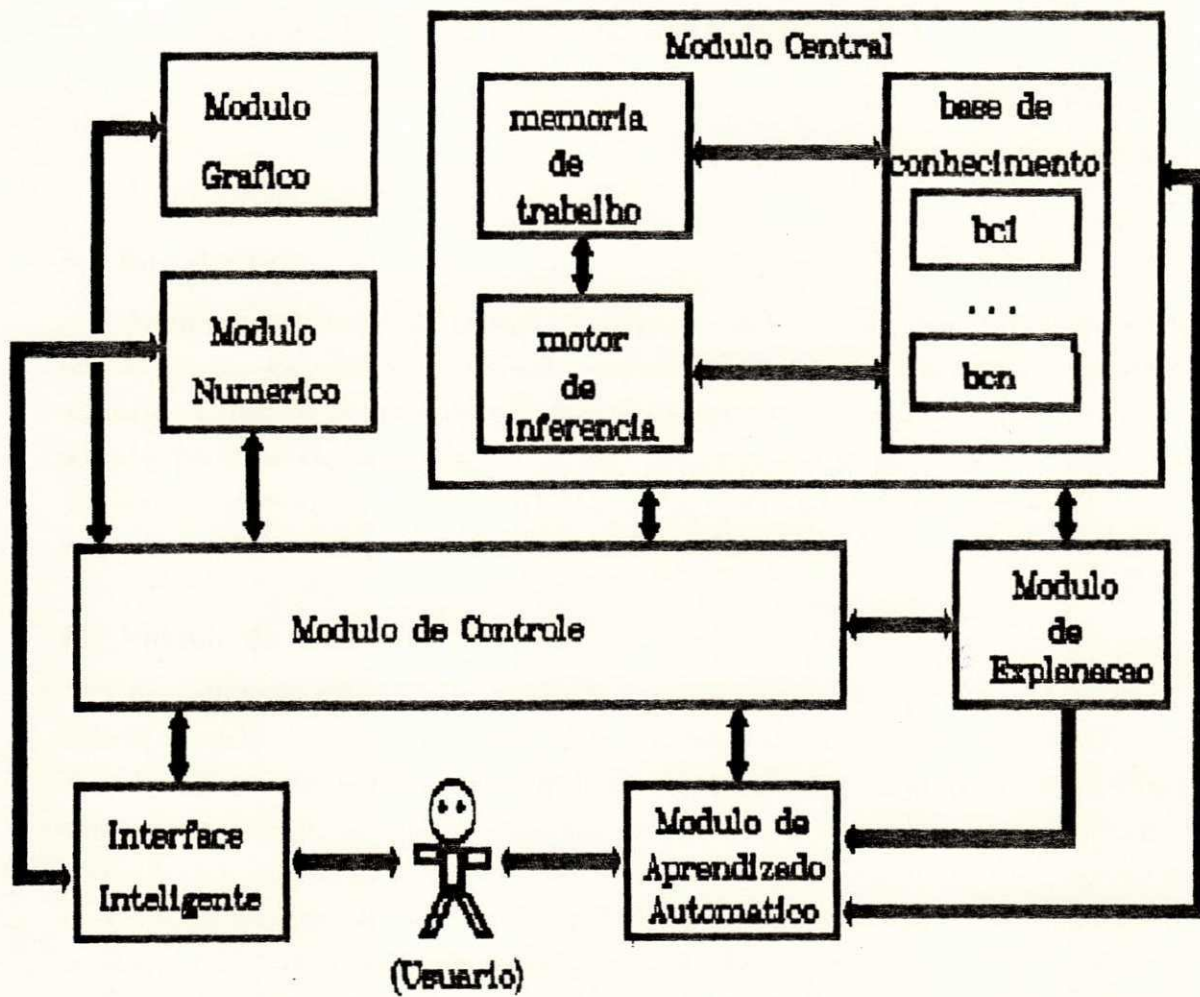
Modulo Grafico

Modulo Numerico

Modulo Central

memoria de trabalho

motor de inferencia

base de conhecimento

bc1

...

bcn

Modulo de Controle

Modulo de Explanacao

Interface Inteligente

(Usuario)

Modulo de Aprendizado Automatico